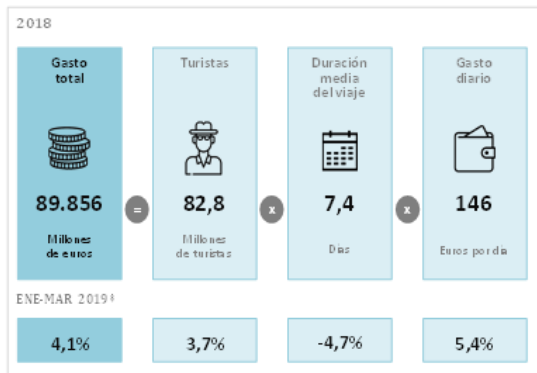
2018

Gasto total

89.856

Millones de euros

=

Turistas

82,8

Millones de turistas

x

Duración media del viaje

7,4

Días

x

Gasto diario

146

Euros por día

ENE-MAR 2019*

4,1%

3,7%

-4,7%

5,4%